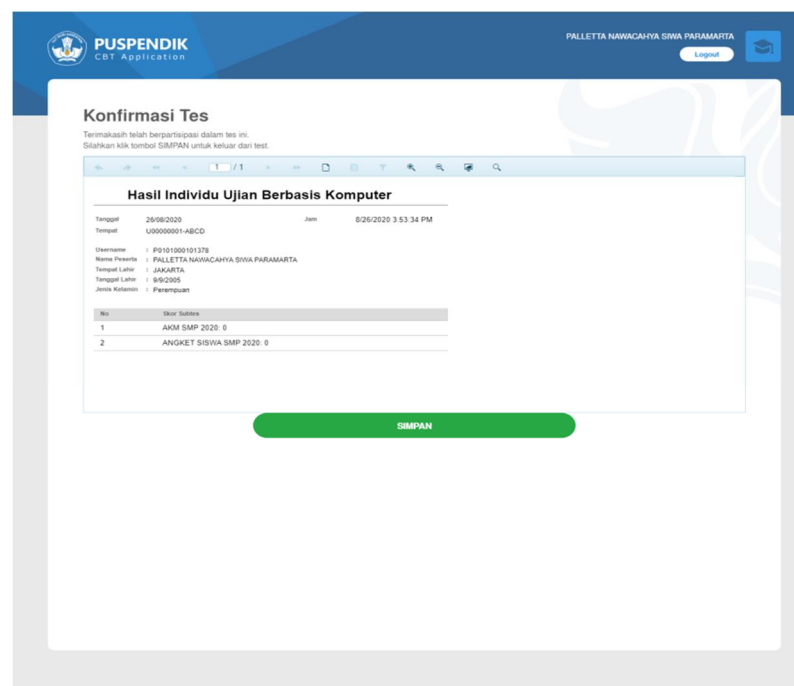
PUSPENDIK
CBT Application

PALLETTA NAWACAHYA SIWA PARAMARTA
Logout

Konfirmasi Tes

Terimakasih telah berpartisipasi dalam tes ini.
Silahkan klik tombol SIMPAN untuk keluar dari test.

1 / 1

Hasil Individu Ujian Berbasis Komputer

Tanggal 26/08/2020 Jam 8/26/2020 3:53:34 PM
Tempat U00000001-ABCD

Username : P0101000101378
Nama Peserta : PALLETTA NAWACAHYA SIWA PARAMARTA
Tempat Lahir : JAKARTA
Tanggal Lahir : 9/9/2005
Jenis Kelamin : Perempuan

| No | Skor Subtes |
|---|---|
| 1 | AKM SMP 2020: 0 |
| 2 | ANGKET SISWA SMP 2020: 0 |

SIMPAN